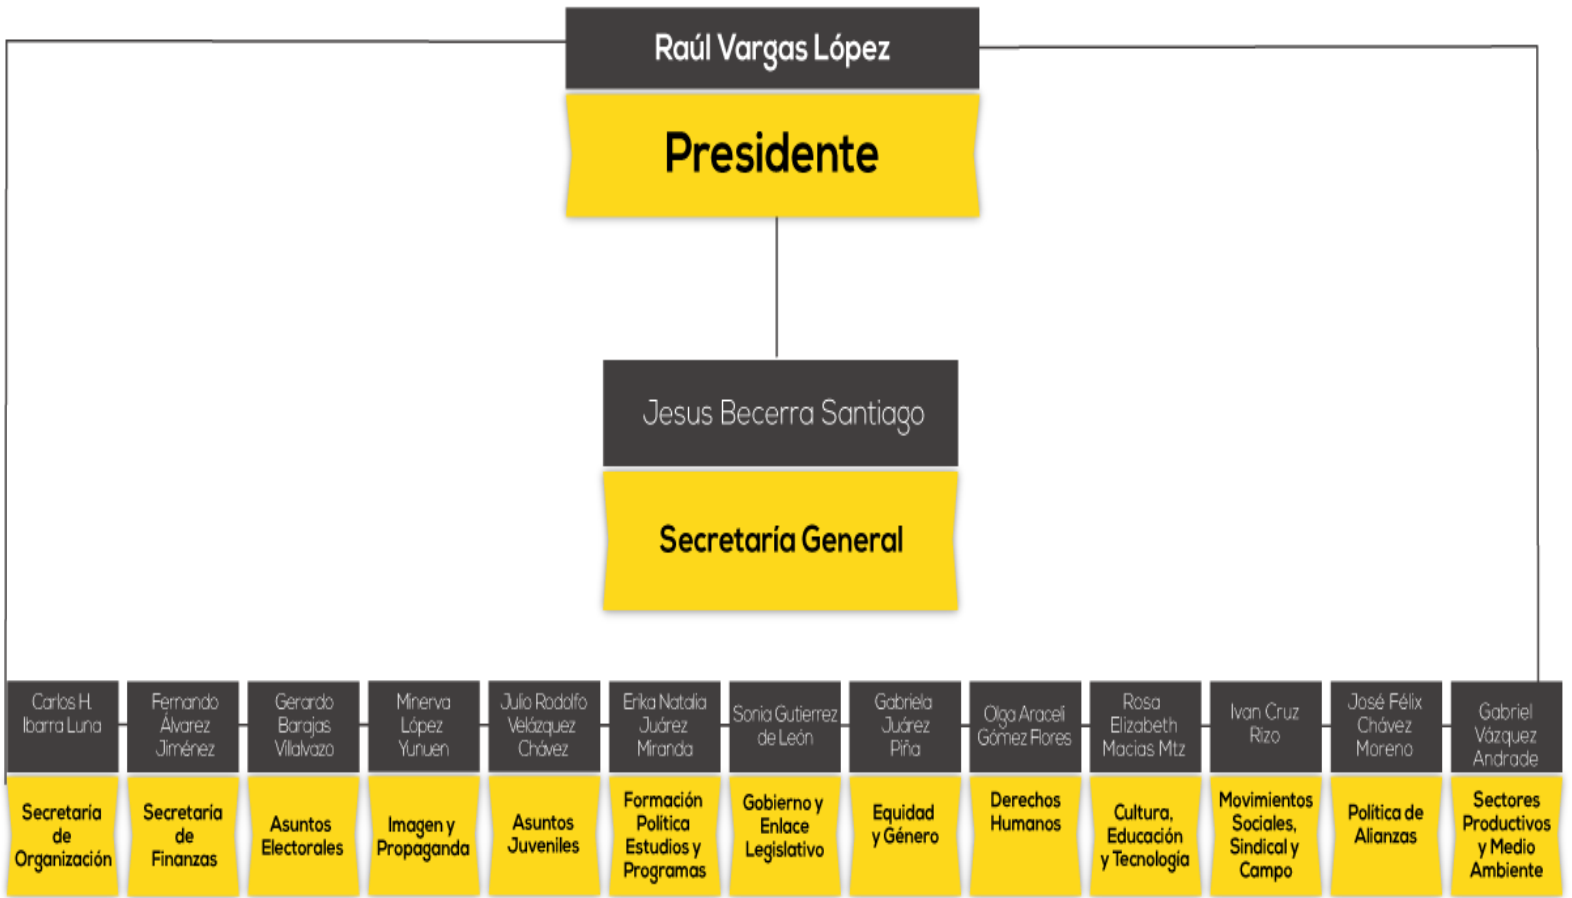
Raúl Vargas López

Presidente

Jesus Becerra Santiago

Secretaría General

Carlos H. Ibarra Luna

Secretaría de Organización

Fernando Álvarez Jiménez

Secretaría de Finanzas

Gerardo Barajas Villalvazo

Asuntos Electorales

Minerva López Yunuen

Imagen y Propaganda

Julio Rodolfo Velázquez Chávez

Asuntos Juveniles

Erika Natalia Juárez Miranda

Formación Política Estudios y Programas

Sonia Gutierrez de León

Gobierno y Enlace Legislativo

Gabriela Juárez Piña

Equidad y Género

Olga Araceli Gómez Flores

Derechos Humanos

Rosa Elizabeth Macias Mtz

Cultura, Educación y Tecnología

Ivan Cruz Rizo

Movimientos Sociales, Sindical y Campo

José Félix Chávez Moreno

Política de Alianzas

Gabriel Vázquez Andrade

Sectores Productivos y Medio Ambiente